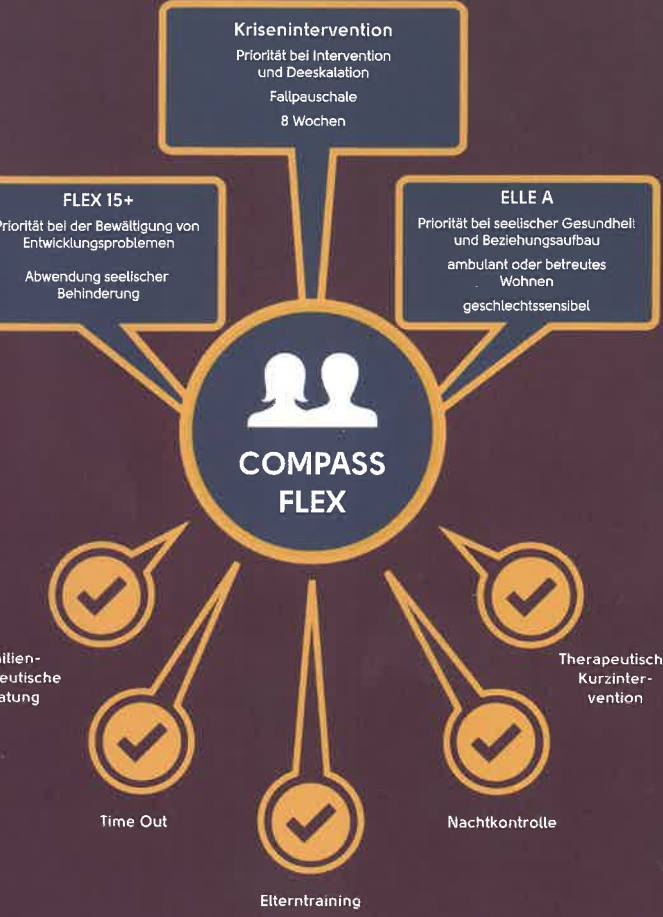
Krisenintervention

Priorität bei Intervention und Deeskalation

Fallpauschale

8 Wochen

FLEX 15+

Priorität bei der Bewältigung von Entwicklungsproblemen

Abwendung seelischer Behinderung

ELLE A

Priorität bei seelischer Gesundheit und Beziehungsaufbau

ambulant oder betreutes Wohnen

geschlechtssensibel

COMPASS FLEX

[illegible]ilien-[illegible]eutische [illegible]atung

Therapeutisch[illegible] Kurzintervention

Time Out

Nachtkontrolle

Elterntraining